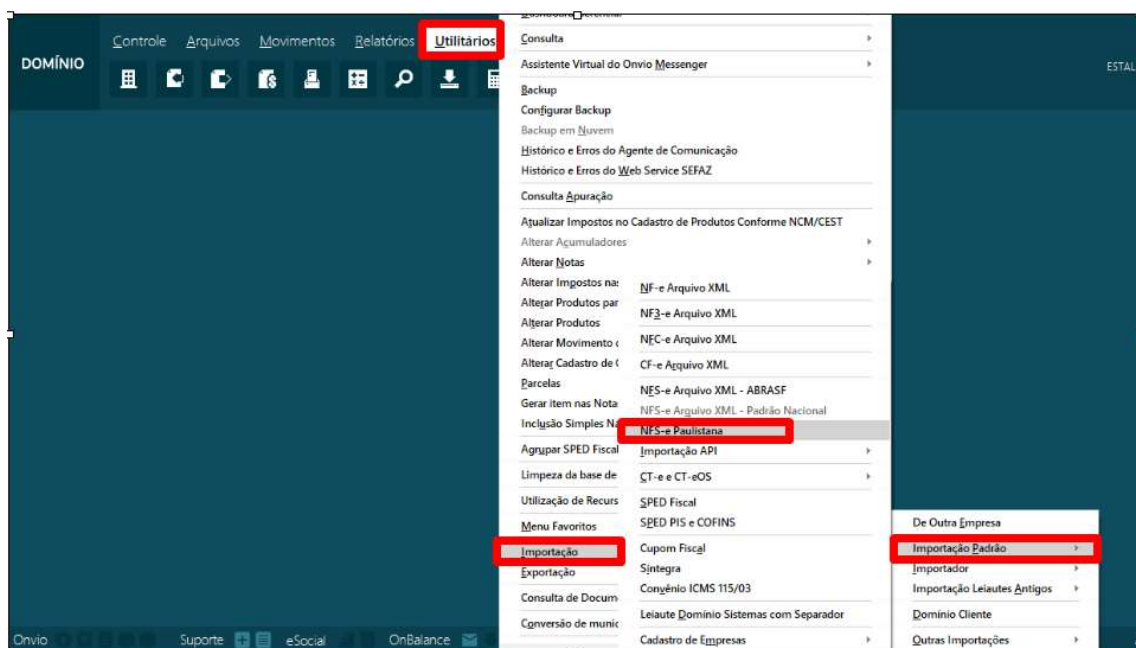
DOMÍNIO

Controle Arquivos Movimentos Relatórios Utilitários

ESTAL

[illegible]
Consulta
Assistente Virtual do Onvio Messenger
Backup
Configurar Backup
Backup em Nuvem
Histórico e Erros do Agente de Comunicação
Histórico e Erros do Web Service SEFAZ
Consulta Apuração
Atualizar Impostos no Cadastro de Produtos Conforme NCM/CEST
Alterar Acumuladores
Alterar Notas
Alterar Impostos na:
Alterar Produtos par
Alterar Produtos
Alterar Movimento
Alterar Cadastro de
Parcelas
Gerar item nas Nota
Inclusão Simples Na
Agrupar SPED Fiscal
Limpeza da base de
Utilização de Recurs
Menu Favoritos
Importação
Exportação
Consulta de Docum
Conversão de munic

NF-e Arquivo XML
NF3-e Arquivo XML
NFC-e Arquivo XML
CF-e Arquivo XML
NFS-e Arquivo XML - ABRASF
NFS-e Arquivo XML - Padrão Nacional
NFS-e Paulistana
Importação API
CT-e e CT-eOS
SPED Fiscal
SPED PIS e COFINS
Cupom Fiscal
Sintegra
Convênio ICMS 115/03
Leiaute Domínio Sistemas com Separador
Cadastro de Empresas

De Outra Empresa
Importação Padrão
Importador
Importação Leiautes Antigos
Domínio Cliente
Outras Importações

Onvio Suporte eSocial OnBalance